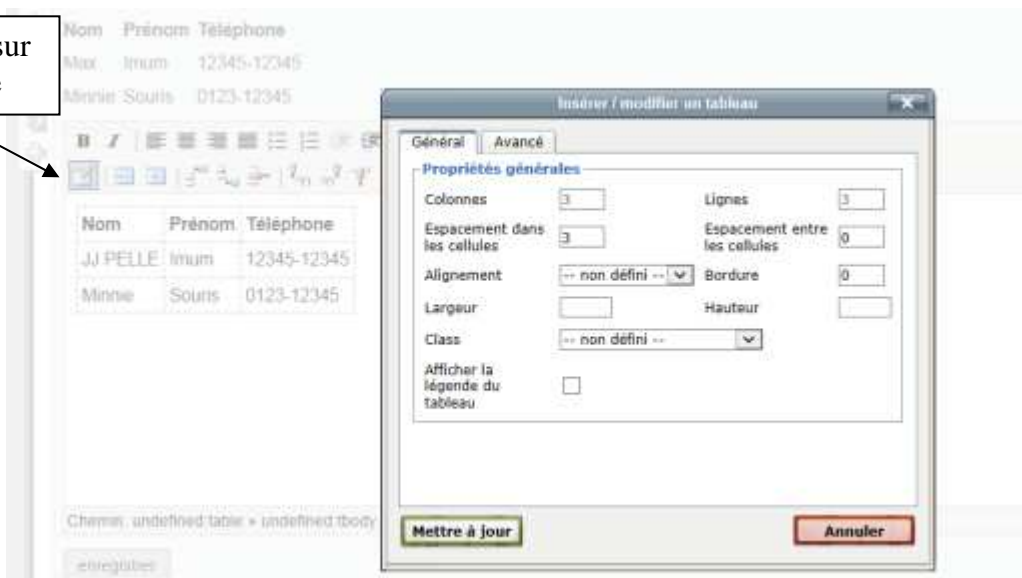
sur
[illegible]

Nom Prénom Téléphone
Max Imum 12345-12345
Minnie Souris 0123-12345

B I

| Nom | Prénom | Téléphone |
|---|---|---|
| JJ PELLE | Imum | 12345-12345 |
| Minnie | Souris | 0123-12345 |

Chemin: undefined table » undefined tbody

enregistrer

Insérer / modifier un tableau

Général Avancé

Propriétés générales

Colonnes 3
Lignes 3
Espacement dans les cellules 3
Espacement entre les cellules 0
Alignement -- non défini --
Bordure 0
Largeur
Hauteur
Class -- non défini --
Afficher la légende du tableau

Mettre à jour
Annuler